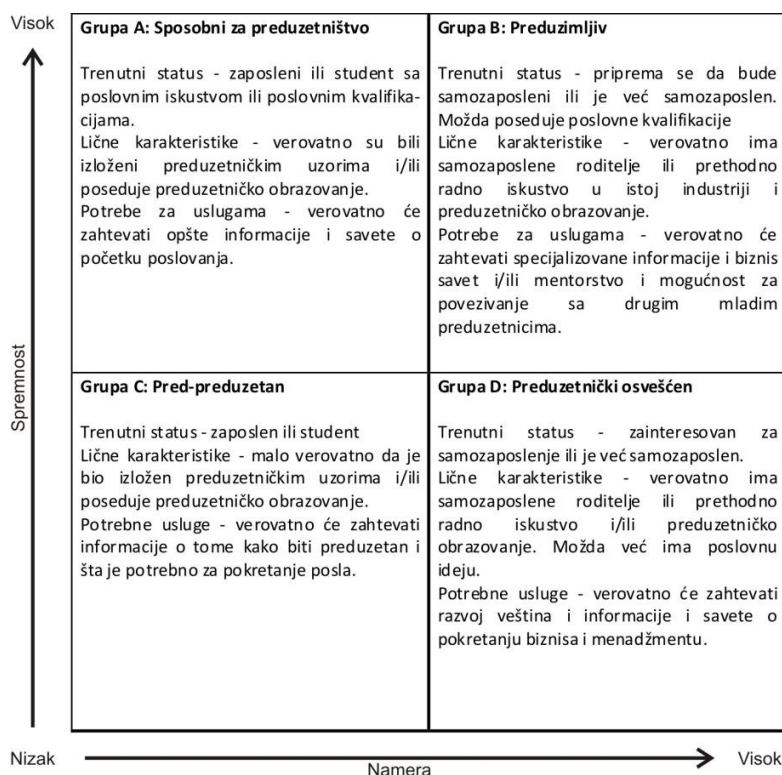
Visok

Spremnost

| Grupa A: Sposobni za preduzetništvo | Grupa B: Preduzimljiv |
|---|---|
| Trenutni status - zaposleni ili student sa poslovnim iskustvom ili poslovnim kvalifikacijama. Lične karakteristike - verovatno su bili izloženi preduzetničkim uzorima i/ili poseduje preduzetničko obrazovanje. Potrebe za uslugama - verovatno će zahtevati opšte informacije i savete o početku poslovanja. | Trenutni status - priprema se da bude samozaposleni ili je već samozaposlen. Možda poseduje poslovne kvalifikacije Lične karakteristike - verovatno ima samozaposlene roditelje ili prethodno radno iskustvo u istoj industriji i preduzetničko obrazovanje. Potrebe za uslugama - verovatno će zahtevati specijalizovane informacije i biznis savet i/ili mentorstvo i mogućnost za povezivanje sa drugim mladim preduzetnicima. |
| Grupa C: Pred-preduzetan | Grupa D: Preduzetnički osvešćen |
| Trenutni status - zaposlen ili student Lične karakteristike - malo verovatno da je bio izložen preduzetničkim uzorima i/ili poseduje preduzetničko obrazovanje. Potrebne usluge - verovatno će zahtevati informacije o tome kako biti preduzetan i šta je potrebno za pokretanje posla. | Trenutni status - zainteresovan za samozaposlenje ili je već samozaposlen. Lične karakteristike - verovatno ima samozaposlene roditelje ili prethodno radno iskustvo i/ili preduzetničko obrazovanje. Možda već ima poslovnu ideju. Potrebne usluge - verovatno će zahtevati razvoj veština i informacije i savete o pokretanju biznisa i menadžmentu. |

Nizak

Namera

Visok